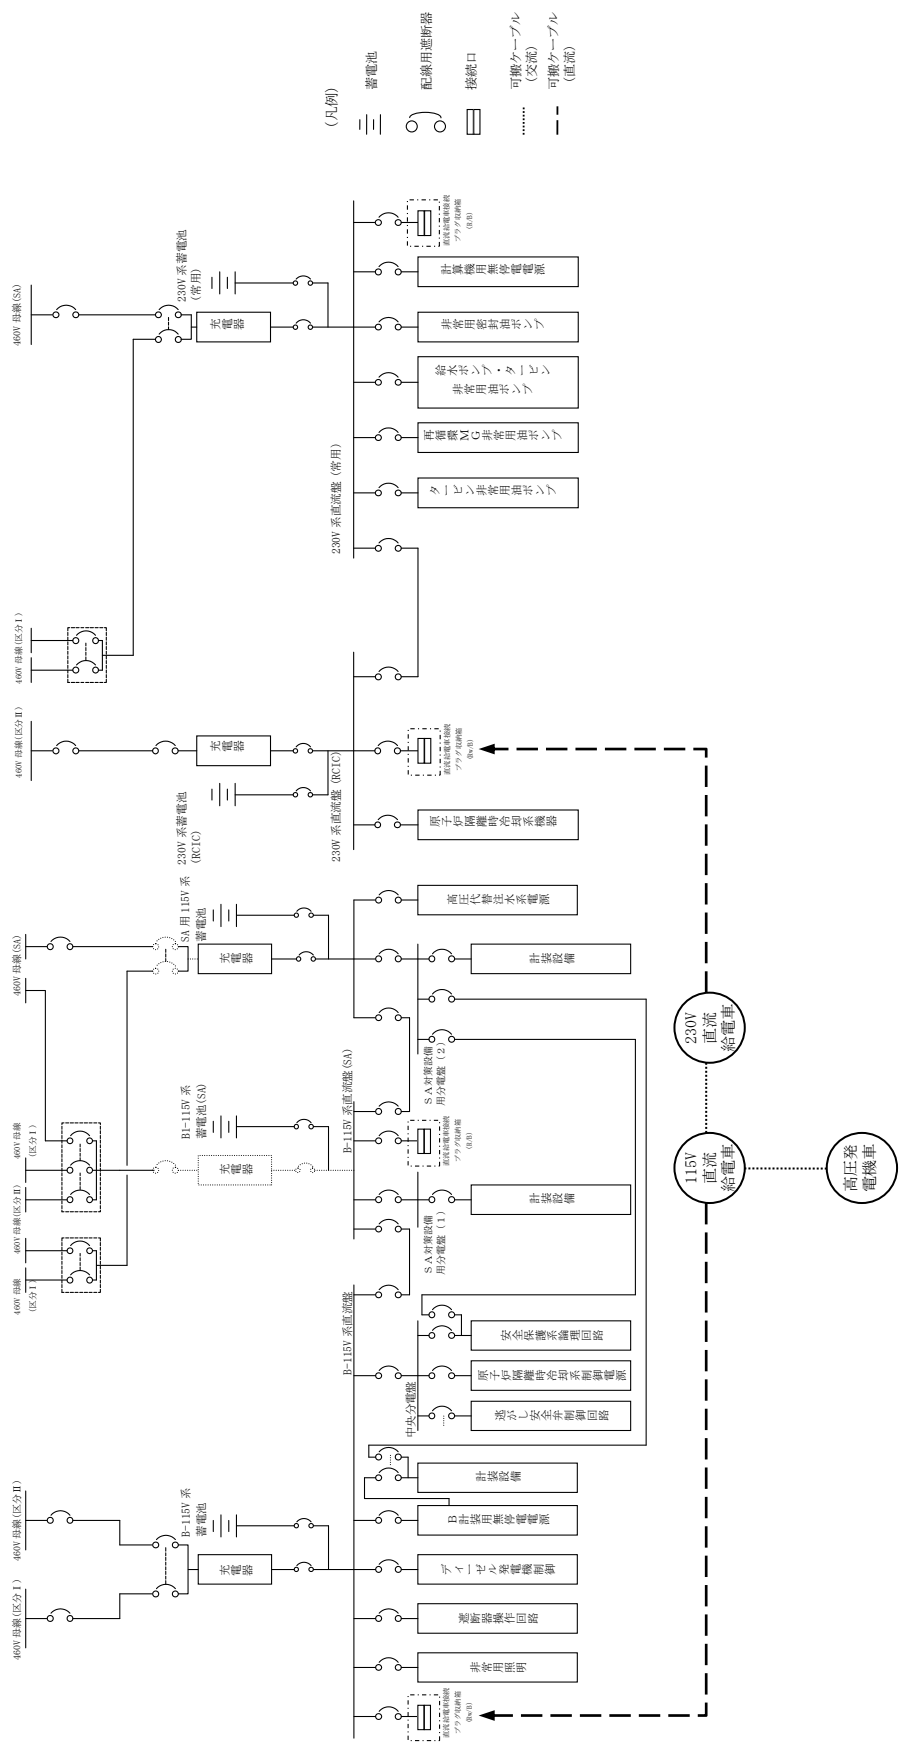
(凡例)
蓄電池
配線用遮断器
接続口
可搬ケーブル (交流)
可搬ケーブル (直流)

460V 母線(SA)
230V 系蓄電池 (常用)
充電器
直流給電車接続プラグ収納箱 (R/B)
計算機用無停電電源
非常用密封油ポンプ
給水ポンプ・タービン非常用油ポンプ
再循環MG非常用油ポンプ
タービン非常用油ポンプ
230V 系直流盤 (常用)

460V 母線(区分Ⅰ)
460V 母線(区分Ⅱ)
充電器
230V 系蓄電池 (RCIC)
230V 系直流盤 (RCIC)
直流給電車接続プラグ収納箱 (Rw/B)
原子炉隔離時冷却系機器

460V 母線(SA)
SA 用 115V 系蓄電池
充電器
高圧代替注水系電源
計装設備
SA対策設備用分電盤 (2)
230V 直流給電車
115V 直流給電車
高圧発電機車

460V 母線 (区分Ⅰ)
460V 母線(区分Ⅱ)
460V 母線 (区分Ⅰ)
B1-115V 系蓄電池(SA)
充電器
B-115V 系直流盤 (SA)
直流給電車接続プラグ収納箱 (R/B)
SA対策設備用分電盤 (1)
計装設備
B-115V 系直流盤
中央分電盤
安全保護系論理回路
原子炉隔離時冷却系制御電源
逃がし安全弁制御回路

460V 母線(区分Ⅰ)
460V 母線(区分Ⅱ)
B-115V 系蓄電池
充電器
計装設備
B計装用無停電電源
ディーゼル発電機制御
遮断器操作回路
非常用照明
直流給電車接続プラグ収納箱 (Rw/B)